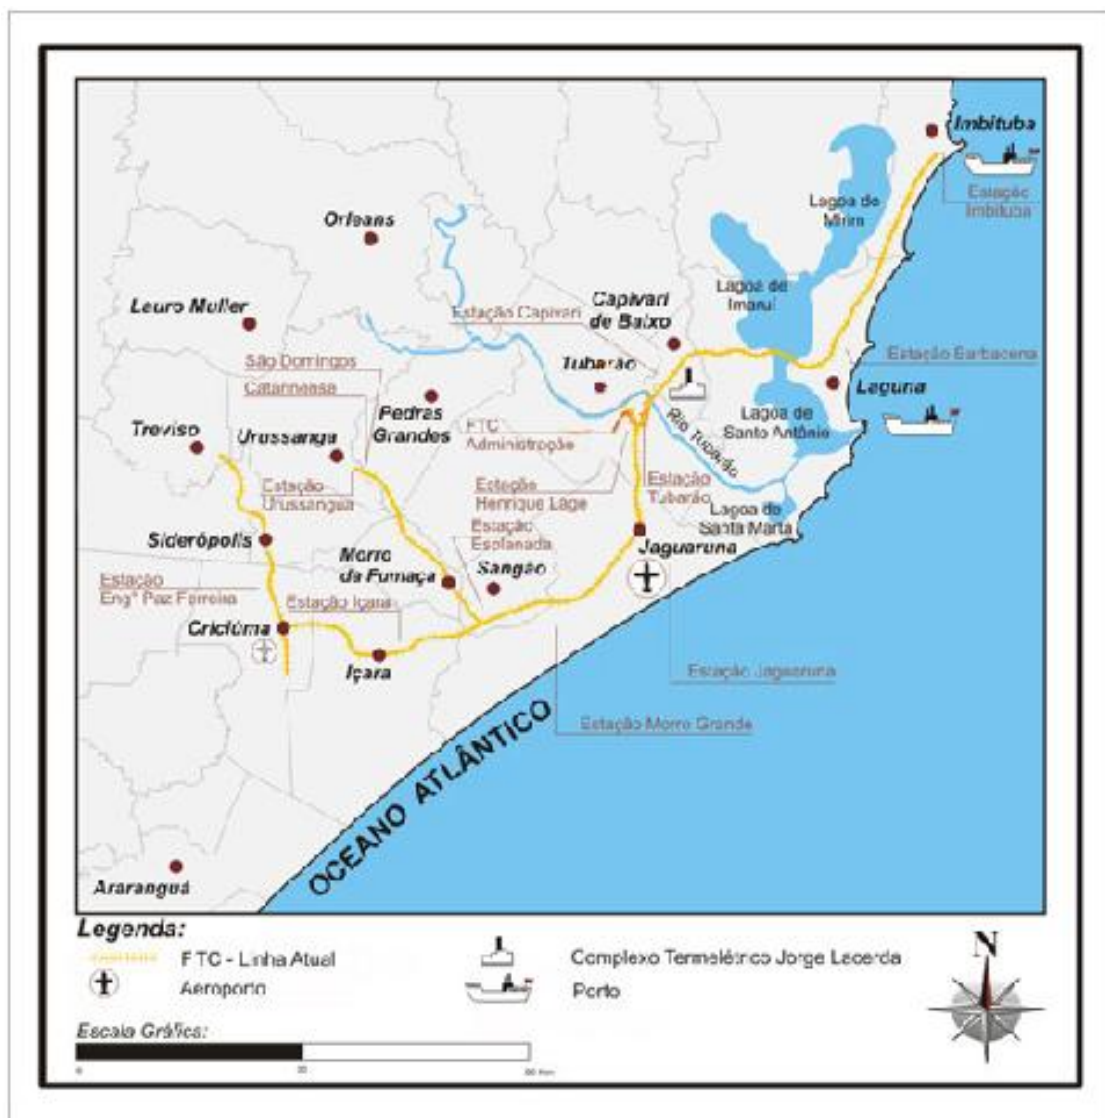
Imbituba
Estação Imbituba
Lagoa do Mirim
Orleans
Lagoa do Imaruí
Lauro Muller
Estação Capivari
Capivari de Baixo
Estação Barbacena
São Domingos
Tubarão
Laguna
Catarinense
Pedras Grandes
Lagoa de Santo Antônio
Treviso
Urussanga
FTC Administração
Rio Tubarão
Estação Urussanga
Estação Henrique Lage
Estação Tubarão
Lagoa de Santa Marta
Estação Esplanada
Siderópolis
Jaguaruna
Morro da Fumaça
Sangão
Estação Engº Paz Ferreira
Estação Içara
Criciúma
Içara
Estação Jaguaruna
OCEANO ATLÂNTICO
Estação Morro Grande
Ararangua
Legenda:
FTC - Linha Atual
Aeroporto
Complexo Termelétrico Jorge Lacerda
Porto
N
Escala Gráfica:
0
30
60 km